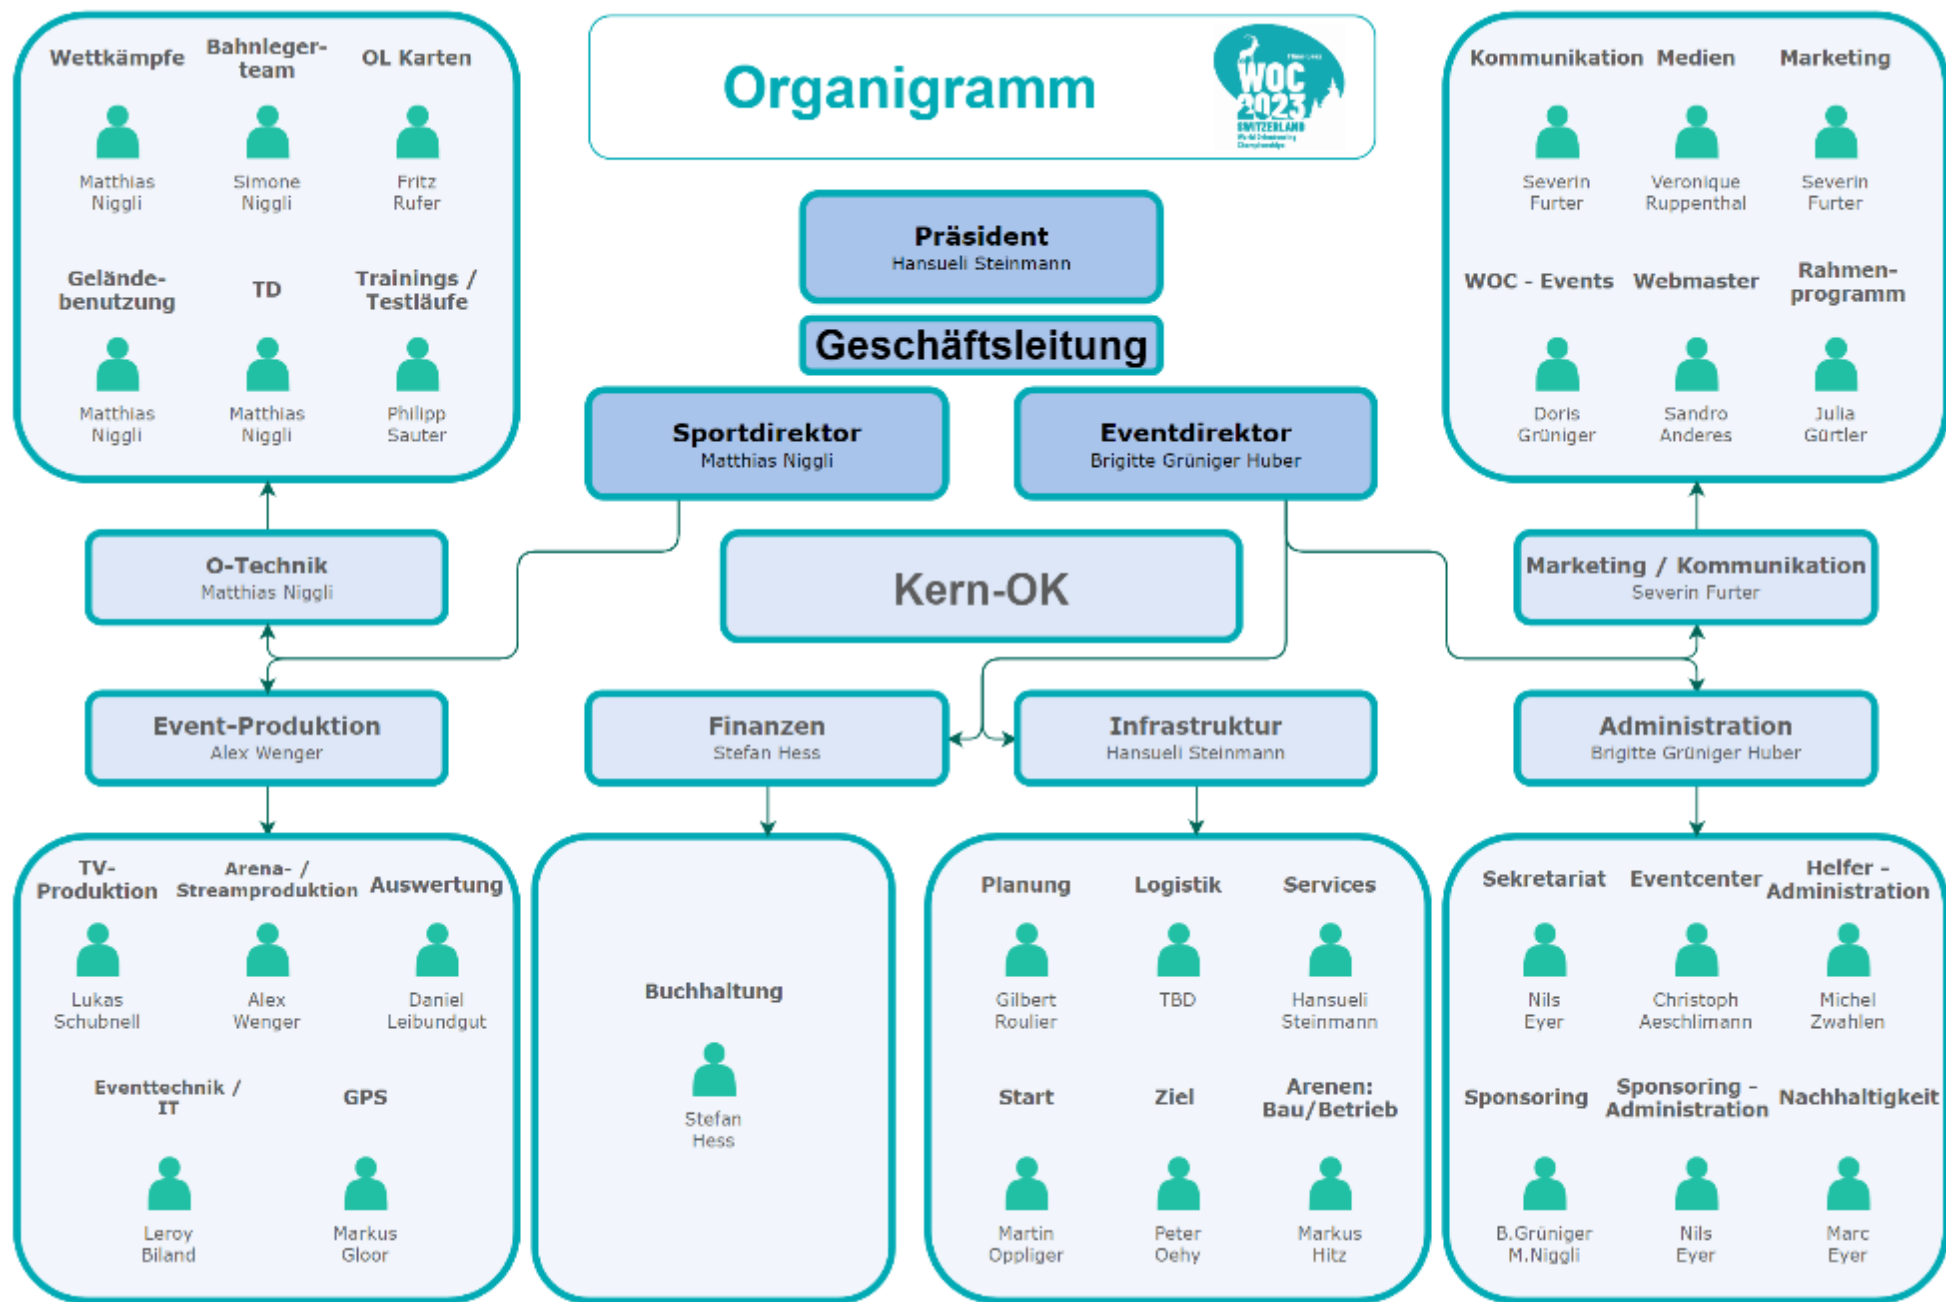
Wettkämpfe
Matthias Niggli

Bahnlegerteam
Simone Niggli

OL Karten
Fritz Rufer

Geländebenutzung
Matthias Niggli

TD
Matthias Niggli

Trainings / Testläufe
Philipp Sauter

Organigramm

WOC 2023 SWITZERLAND

Kommunikation
Severin Furter

Medien
Veronique Ruppenthal

Marketing
Severin Furter

WOC - Events
Doris Grüniger

Webmaster
Sandro Anderes

Rahmenprogramm
Julia Gürtler

Präsident
Hansueli Steinmann

Geschäftsleitung

Sportdirektor
Matthias Niggli

Eventdirektor
Brigitte Grüniger Huber

O-Technik
Matthias Niggli

Kern-OK

Marketing / Kommunikation
Severin Furter

Event-Produktion
Alex Wenger

Finanzen
Stefan Hess

Infrastruktur
Hansueli Steinmann

Administration
Brigitte Grüniger Huber

TV-Produktion
Lukas Schubnell

Arena- / Streamproduktion
Alex Wenger

Auswertung
Daniel Leibundgut

Eventtechnik / IT
Leroy Biland

GPS
Markus Gloor

Buchhaltung
Stefan Hess

Planung
Gilbert Roulier

Logistik
TBD

Services
Hansueli Steinmann

Start
Martin Oppliger

Ziel
Peter Oehy

Arenen: Bau/Betrieb
Markus Hitz

Sekretariat
Nils Eyer

Eventcenter
Christoph Aeschlimann

Helfer - Administration
Michel Zwahlen

Sponsoring
B.Grüniger M.Niggli

Sponsoring - Administration
Nils Eyer

Nachhaltigkeit
Marc Eyer